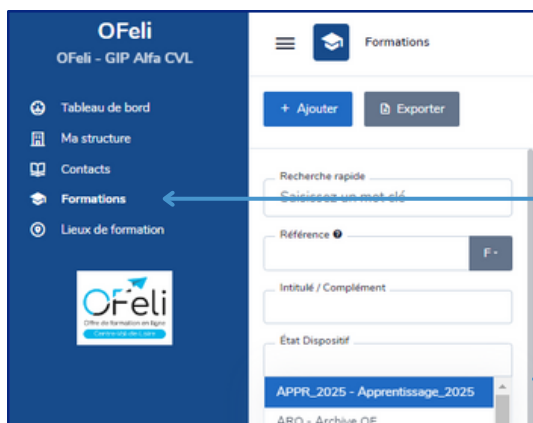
OFeli
OFeli - GIP Alfa CVL

Tableau de bord
Ma structure
Contacts
Formations
Lieux de formation

OFeli
Offre de formation en ligne
Centre-Val de Loire

Formations

+ Ajouter
Exporter

Recherche rapide
Saisissez un mot clé

Référence
F

Intitulé / Complément

État Dispositif

APPR_2025 - Apprentissage_2025
ARO - Archive OF